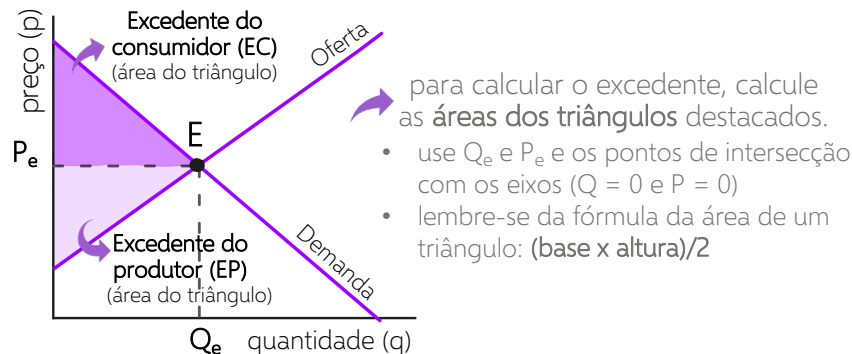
preço (p)

Excedente do consumidor (EC)
(área do triângulo)

Oferta

E

$P_e$

Excedente do produtor (EP)
(área do triângulo)

Demanda

$Q_e$ quantidade (q)

para calcular o excedente, calcule as áreas dos triângulos destacados.

• use $Q_e$ e $P_e$ e os pontos de intersecção com os eixos (Q = 0 e P = 0)

• lembre-se da fórmula da área de um triângulo: (base x altura)/2